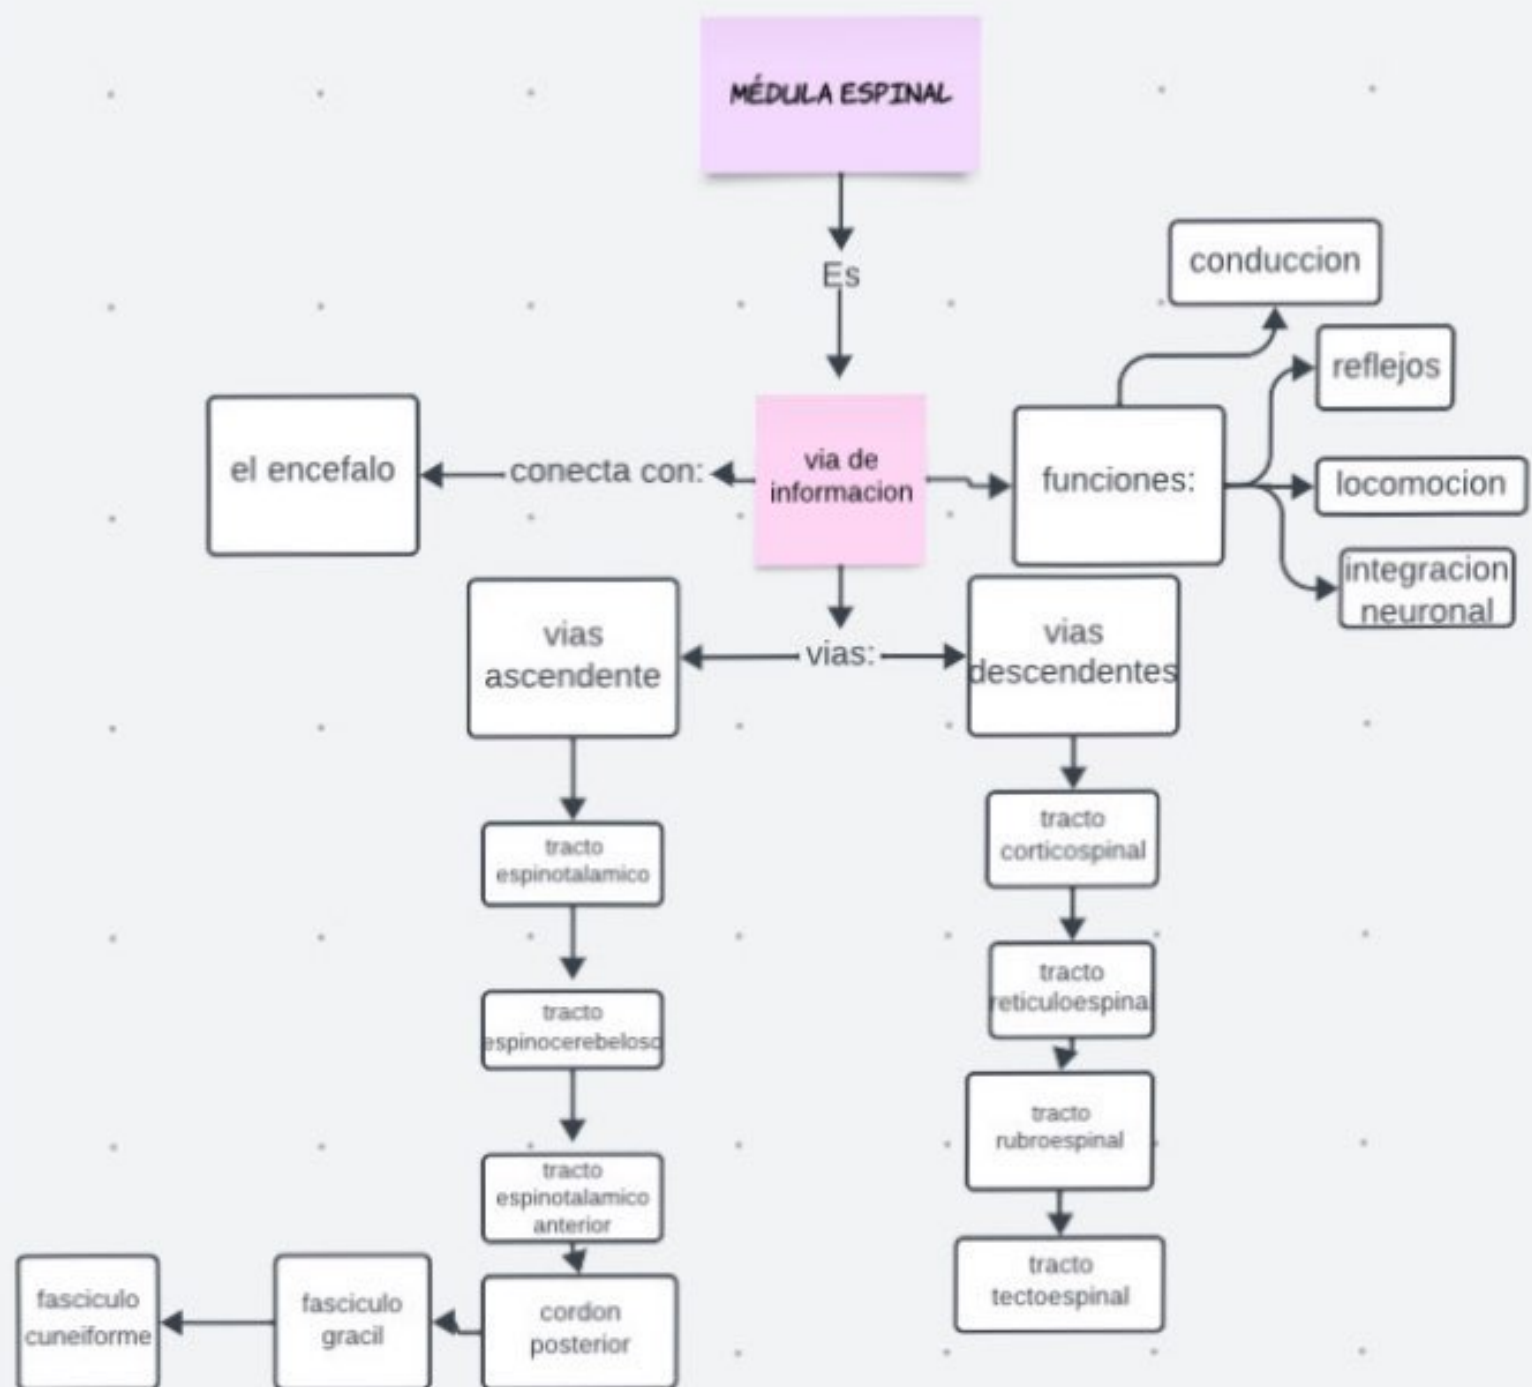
MÉDULA ESPINAL

Es

via de informacion

conecta con:

el encefalo

funciones:

conduccion

reflejos

locomocion

integracion neuronal

vias:

vias ascendente

vias descendentes

tracto espinotalamico

tracto espinocerebeloso

tracto espinotalamico anterior

cordon posterior

fasciculo gracil

fasciculo cuneiforme

tracto corticospinal

tracto reticuloespinal

tracto rubroespinal

tracto tectoespinal